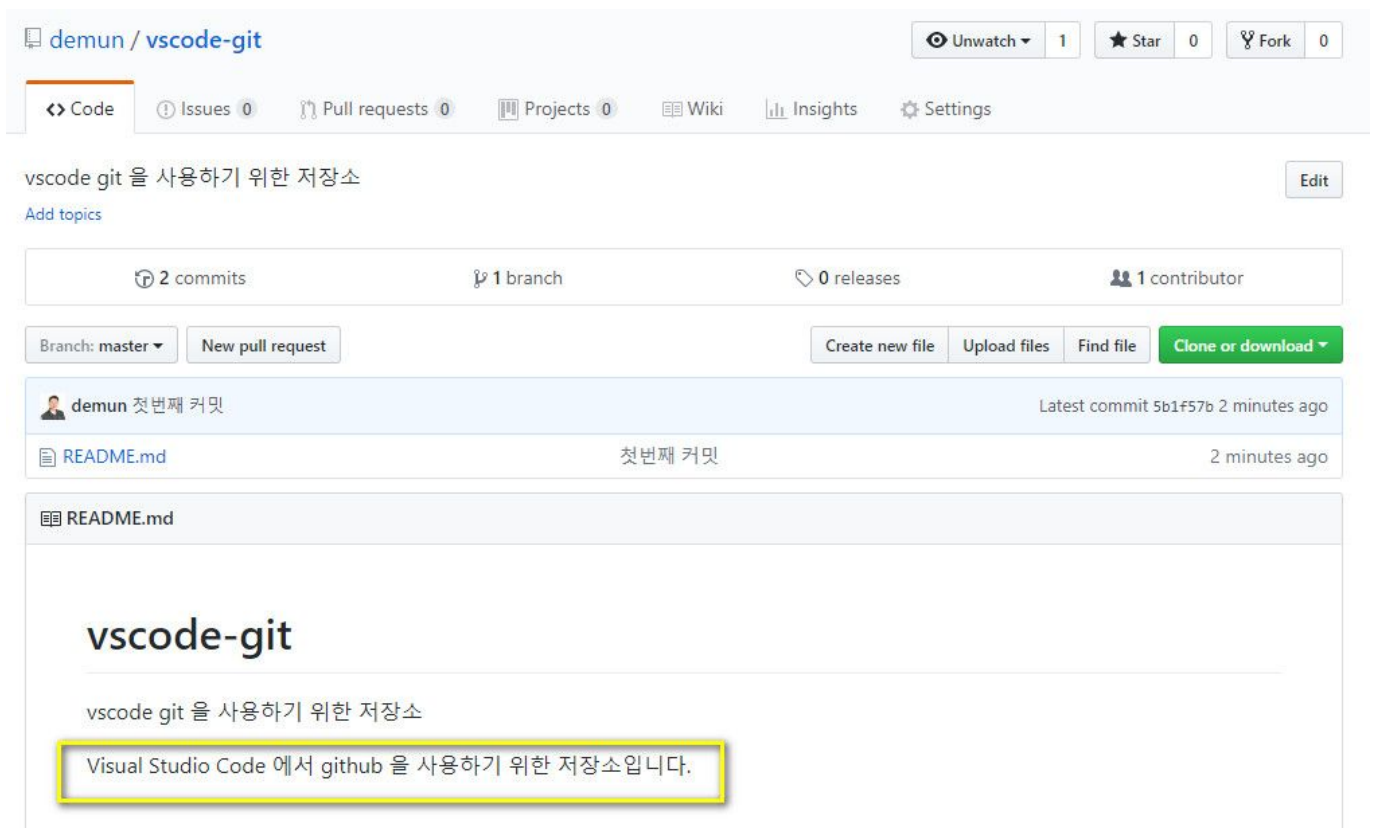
demun / vscode-git

Unwatch ▾ 1 Star 0 Fork 0

<> Code Issues 0 Pull requests 0 Projects 0 Wiki Insights Settings

vscode git 을 사용하기 위한 저장소

Add topics

Edit

2 commits 1 branch 0 releases 1 contributor

Branch: master ▾ New pull request

Create new file Upload files Find file Clone or download ▾

demun 첫번째 커밋 Latest commit 5b1f57b 2 minutes ago

README.md 첫번째 커밋 2 minutes ago

README.md

# vscode-git

vscode git 을 사용하기 위한 저장소

Visual Studio Code 에서 github 을 사용하기 위한 저장소입니다.